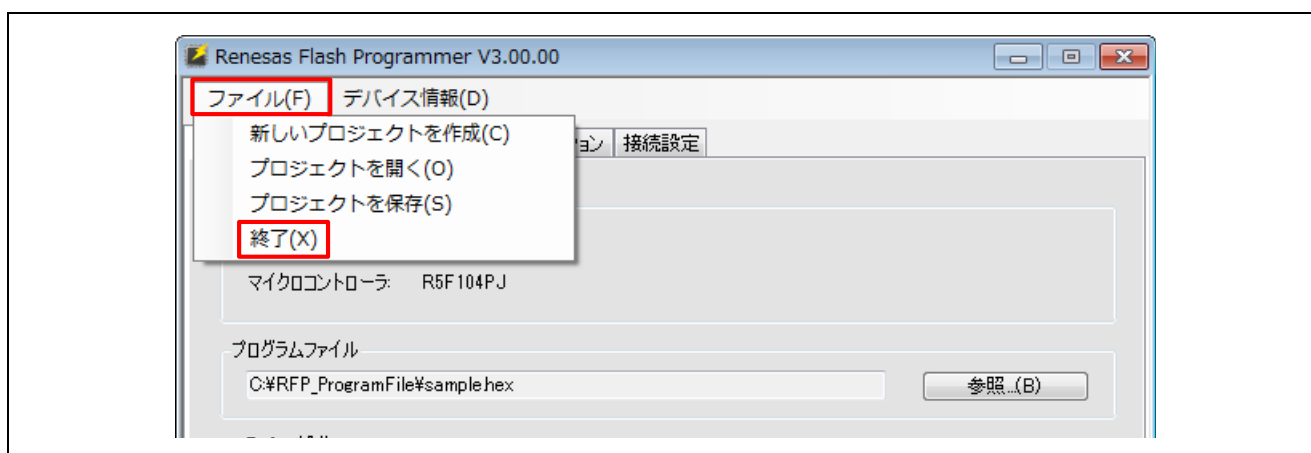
Renesas Flash Programmer V3.00.00

ファイル(F) デバイス情報(D)

新しいプロジェクトを作成(C)
プロジェクトを開く(O)
プロジェクトを保存(S)
終了(X)

ョン 接続設定

マイクロコントローラ: R5F104PJ

プログラムファイル

C:¥RFP_ProgramFile¥sample.hex

参照...(B)